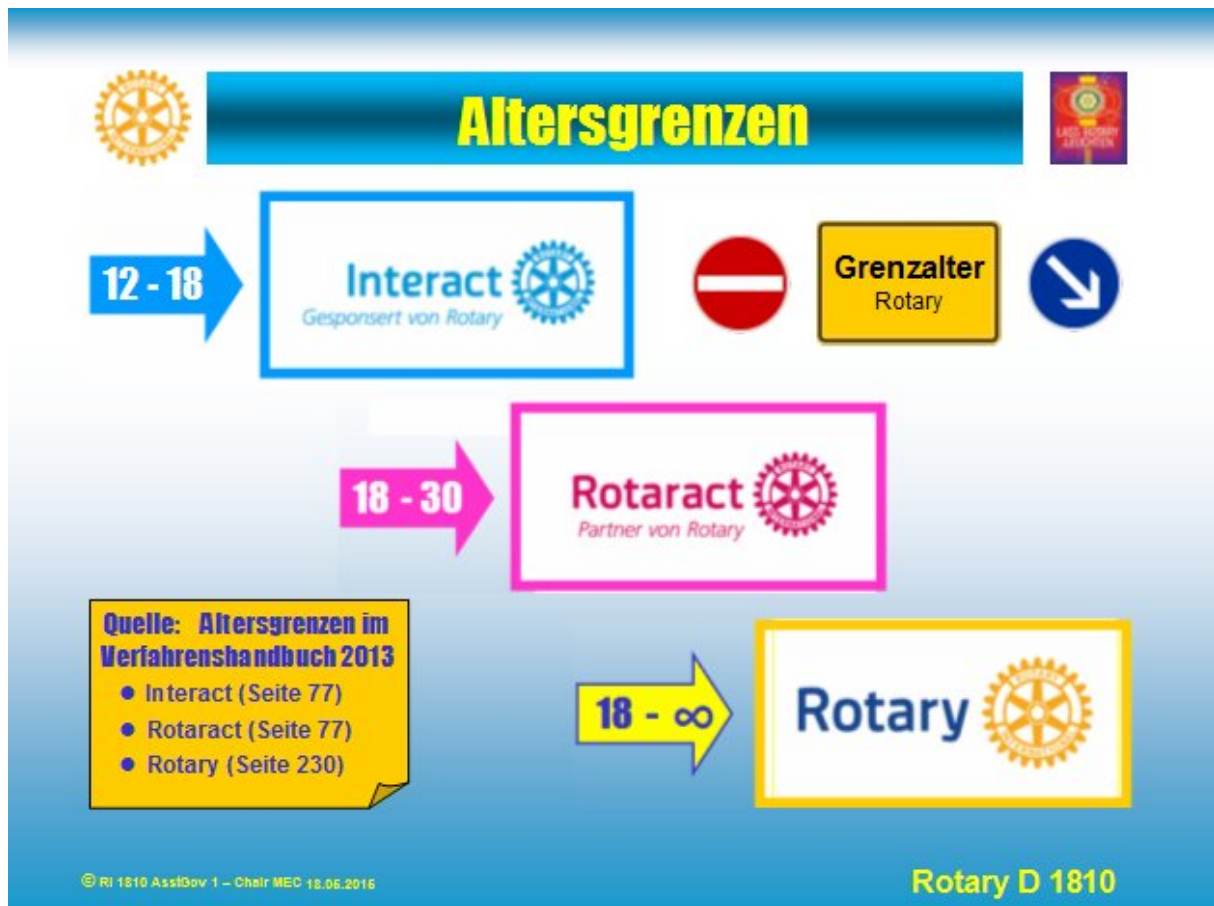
Altersgrenzen

LASS ROTARY LEUCHTEN

12 - 18

Interact
Gesponsert von Rotary

Grenzalter
Rotary

18 - 30

Rotaract
Partner von Rotary

Quelle: Altersgrenzen im Verfahrenshandbuch 2013
- Interact (Seite 77)
- Rotaract (Seite 77)
- Rotary (Seite 230)

18 - $\infty$

Rotary

© RI 1810 AsstGov 1 – Chair MEC 18.06.2016

Rotary D 1810